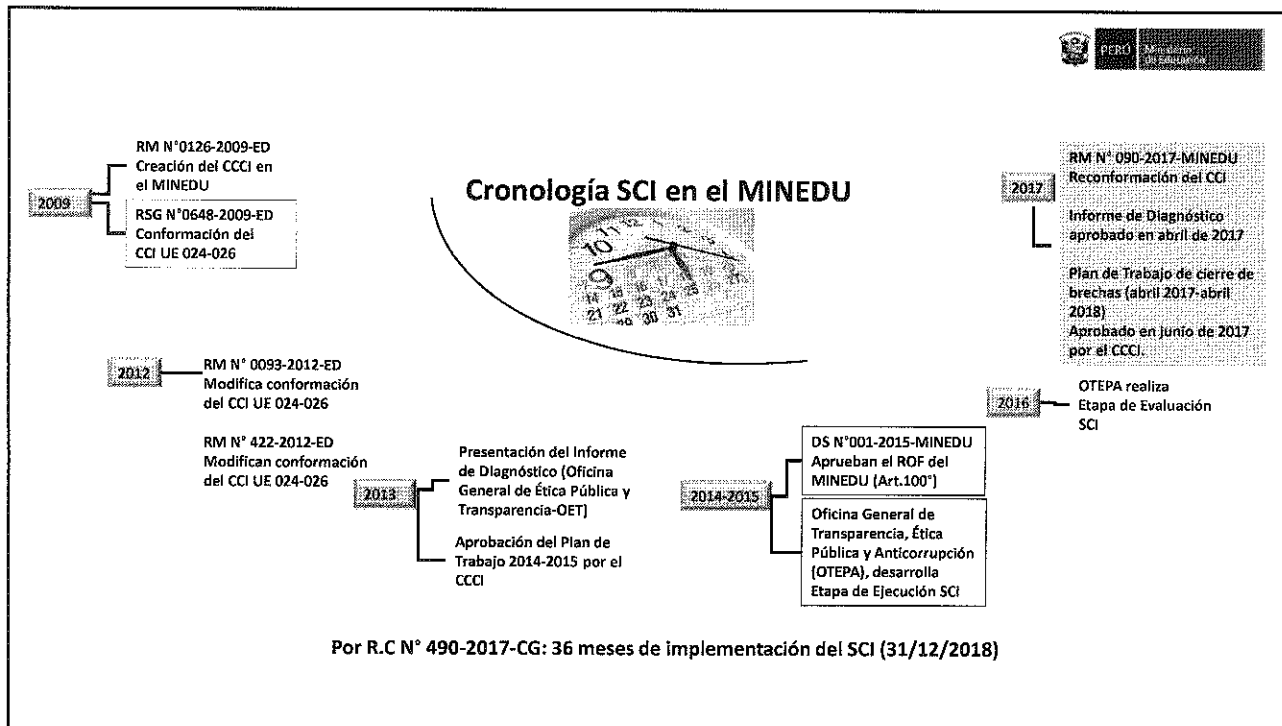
PERÚ Ministerio de Educación

Cronología SCI en el MINEDU

2009

RM N°0126-2009-ED Creación del CCCI en el MINEDU

RSG N°0648-2009-ED Conformación del CCI UE 024-026

2012

RM N° 0093-2012-ED Modifica conformación del CCI UE 024-026

RM N° 422-2012-ED Modifican conformación del CCI UE 024-026

2013

Presentación del Informe de Diagnóstico (Oficina General de Ética Pública y Transparencia-OET)

Aprobación del Plan de Trabajo 2014-2015 por el CCCI

2014-2015

DS N°001-2015-MINEDU Aprueban el ROF del MINEDU (Art.100°)

Oficina General de Transparencia, Ética Pública y Anticorrupción (OTEPA), desarrolla Etapa de Ejecución SCI

2016

OTEPA realiza Etapa de Evaluación SCI

2017

RM N° 090-2017-MINEDU Reconformación del CCI

Informe de Diagnóstico aprobado en abril de 2017

Plan de Trabajo de cierre de brechas (abril 2017-abril 2018) Aprobado en junio de 2017 por el CCCI.

Por R.C N° 490-2017-CG: 36 meses de implementación del SCI (31/12/2018)